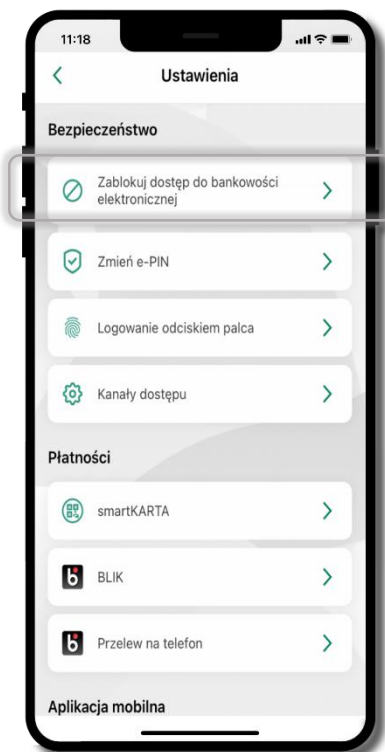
11:18

Ustawienia

Bezpieczeństwo

Zablokuj dostęp do bankowości elektronicznej

Zmień e-PIN

Logowanie odciskiem palca

Kanały dostępu

Płatności

smartKARTA

BLIK

Przelew na telefon

Aplikacja mobilna